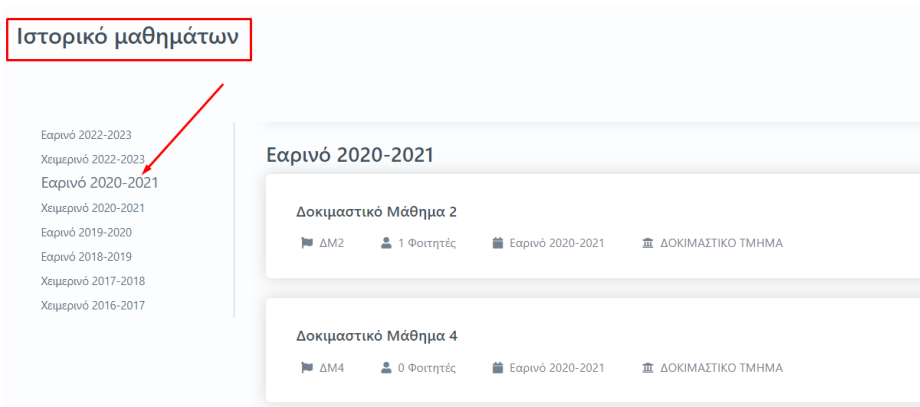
Ιστορικό μαθημάτων

Εαρινό 2022-2023
Χειμερινό 2022-2023
Εαρινό 2020-2021
Χειμερινό 2020-2021
Εαρινό 2019-2020
Εαρινό 2018-2019
Χειμερινό 2017-2018
Χειμερινό 2016-2017

Εαρινό 2020-2021

Δοκιμαστικό Μάθημα 2
ΔΜ2 1 Φοιτητές Εαρινό 2020-2021 ΔΟΚΙΜΑΣΤΙΚΟ ΤΜΗΜΑ

Δοκιμαστικό Μάθημα 4
ΔΜ4 0 Φοιτητές Εαρινό 2020-2021 ΔΟΚΙΜΑΣΤΙΚΟ ΤΜΗΜΑ